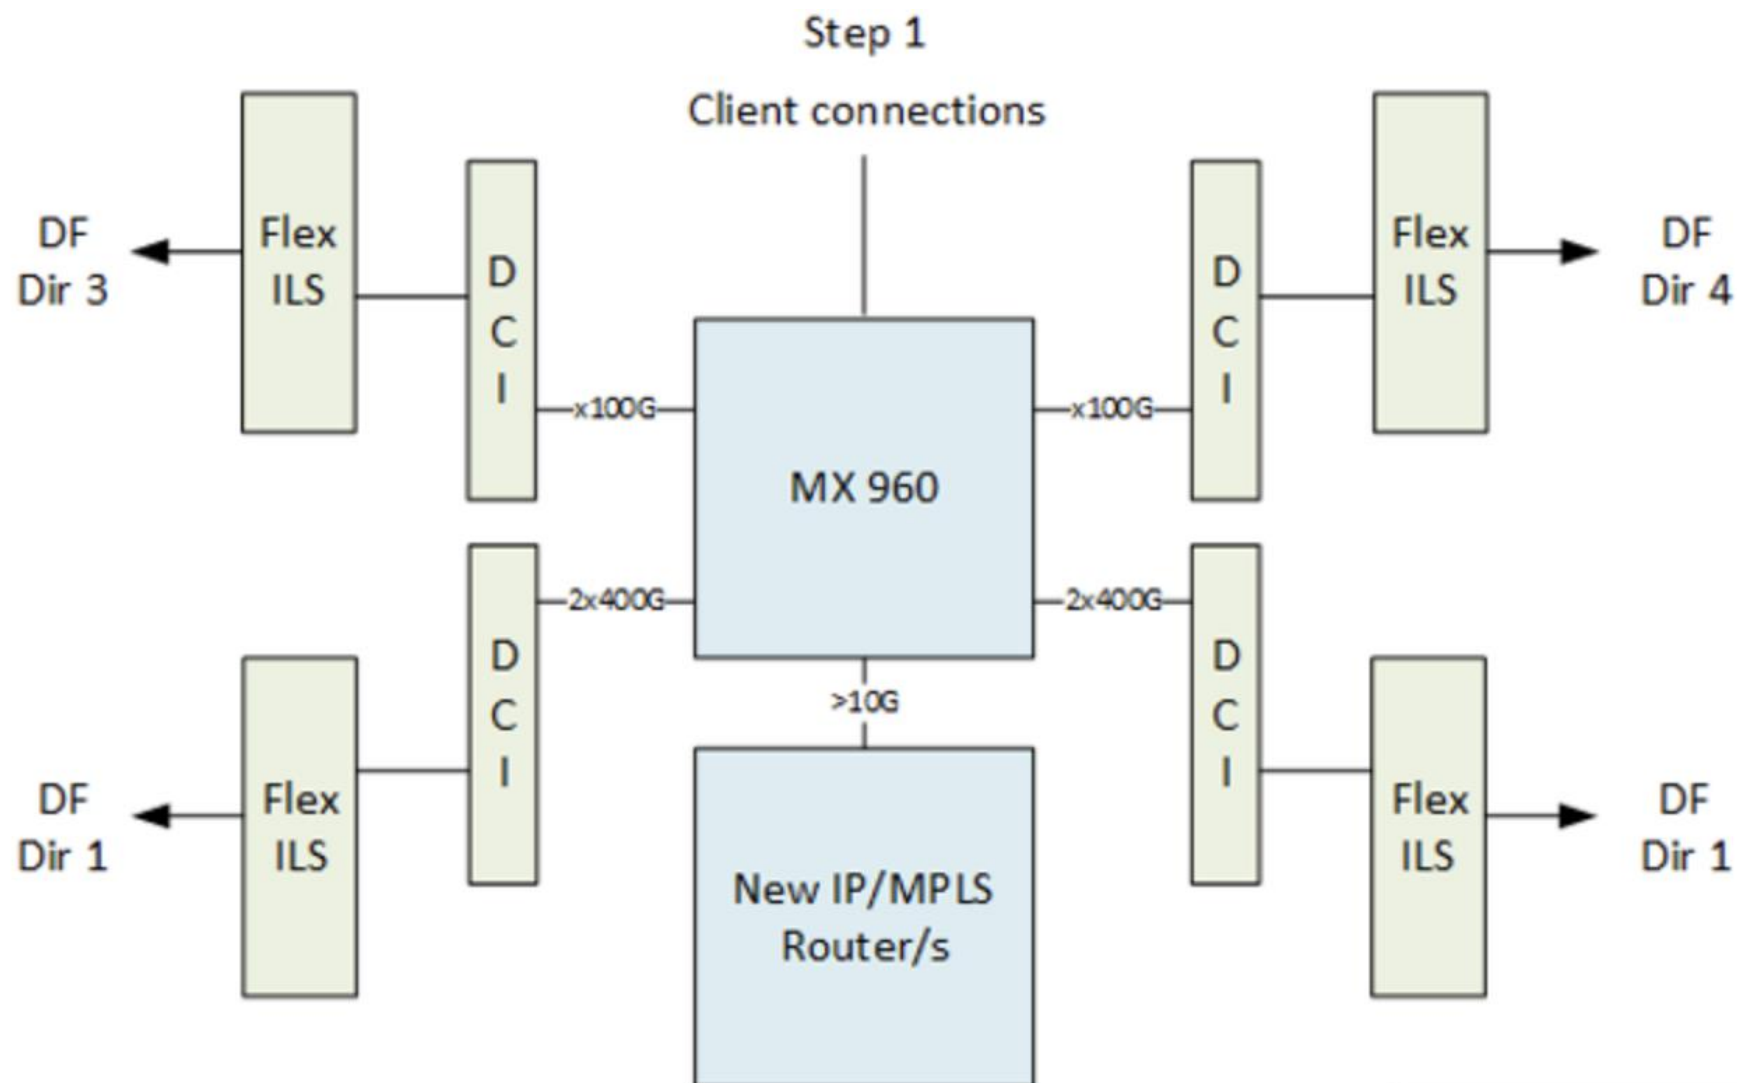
Step 1

Client connections

DF
Dir 3

Flex
ILS

D
C
I

x100G

MX 960

x100G

D
C
I

Flex
ILS

DF
Dir 4

D
C
I

2x400G

2x400G

D
C
I

>10G

DF
Dir 1

Flex
ILS

New IP/MPLS
Router/s

Flex
ILS

DF
Dir 1